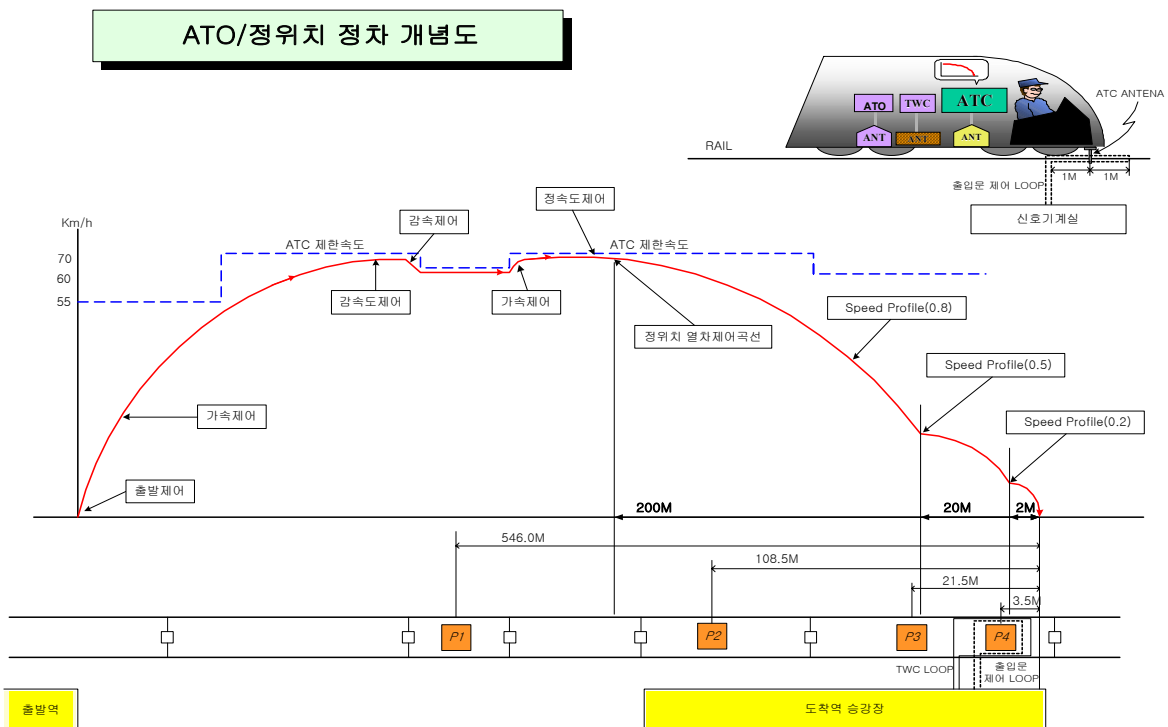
ATO/정위치 정차 개념도

ATO
TWC
ATC
ANT
ANT
ANT
RAIL
ATC ANTENA
출입문 제어 LOOP
1M
1M
신호기계실

Km/h
70
60
55

ATC 제한속도
감속제어
정속도제어
ATC 제한속도
감속도제어
가속제어
정위치 열차제어곡선
Speed Profile(0.8)
Speed Profile(0.5)
Speed Profile(0.2)
가속제어
출발제어

200M
20M
2M
546.0M
108.5M
21.5M
3.5M

P1
P2
P3
P4
TWC LOOP
출입문
제어 LOOP

출발역
도착역 승강장